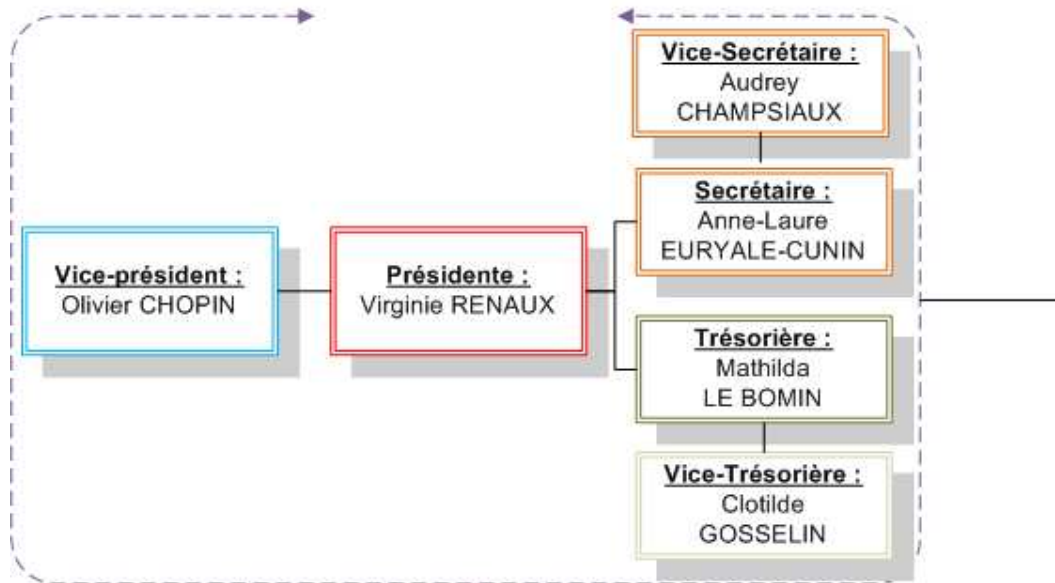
Vice-Secrétaire :
Audrey
CHAMPSIAUX

Vice-président :
Olivier CHOPIN

Présidente :
Virginie RENAUX

Secrétaire :
Anne-Laure
EURYALE-CUNIN

Trésorière :
Mathilda
LE BOMIN

Vice-Trésorière :
Clotilde
GOSSELIN